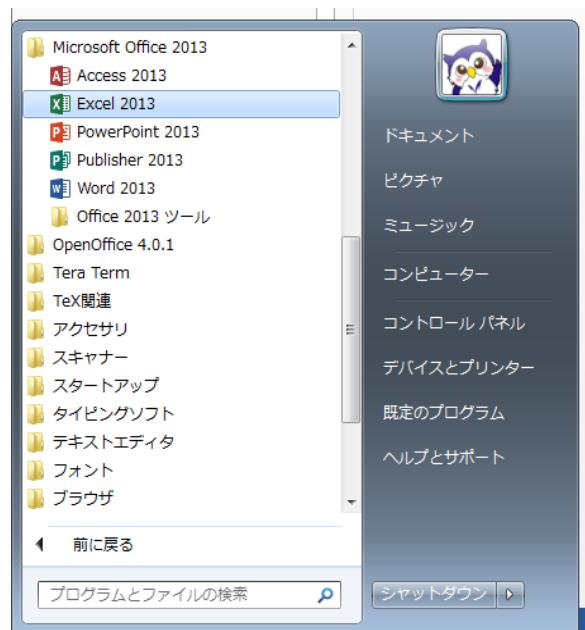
Microsoft Office 2013
Access 2013
Excel 2013
PowerPoint 2013
Publisher 2013
Word 2013
Office 2013 ツール
OpenOffice 4.0.1
Tera Term
TeX関連
アクセサリ
スキャナー
スタートアップ
タイピングソフト
テキストエディタ
フォント
ブラウザ

前に戻る

プログラムとファイルの検索

ドキュメント
ピクチャ
ミュージック
コンピューター
コントロール パネル
デバイスとプリンター
既定のプログラム
ヘルプとサポート

シャットダウン